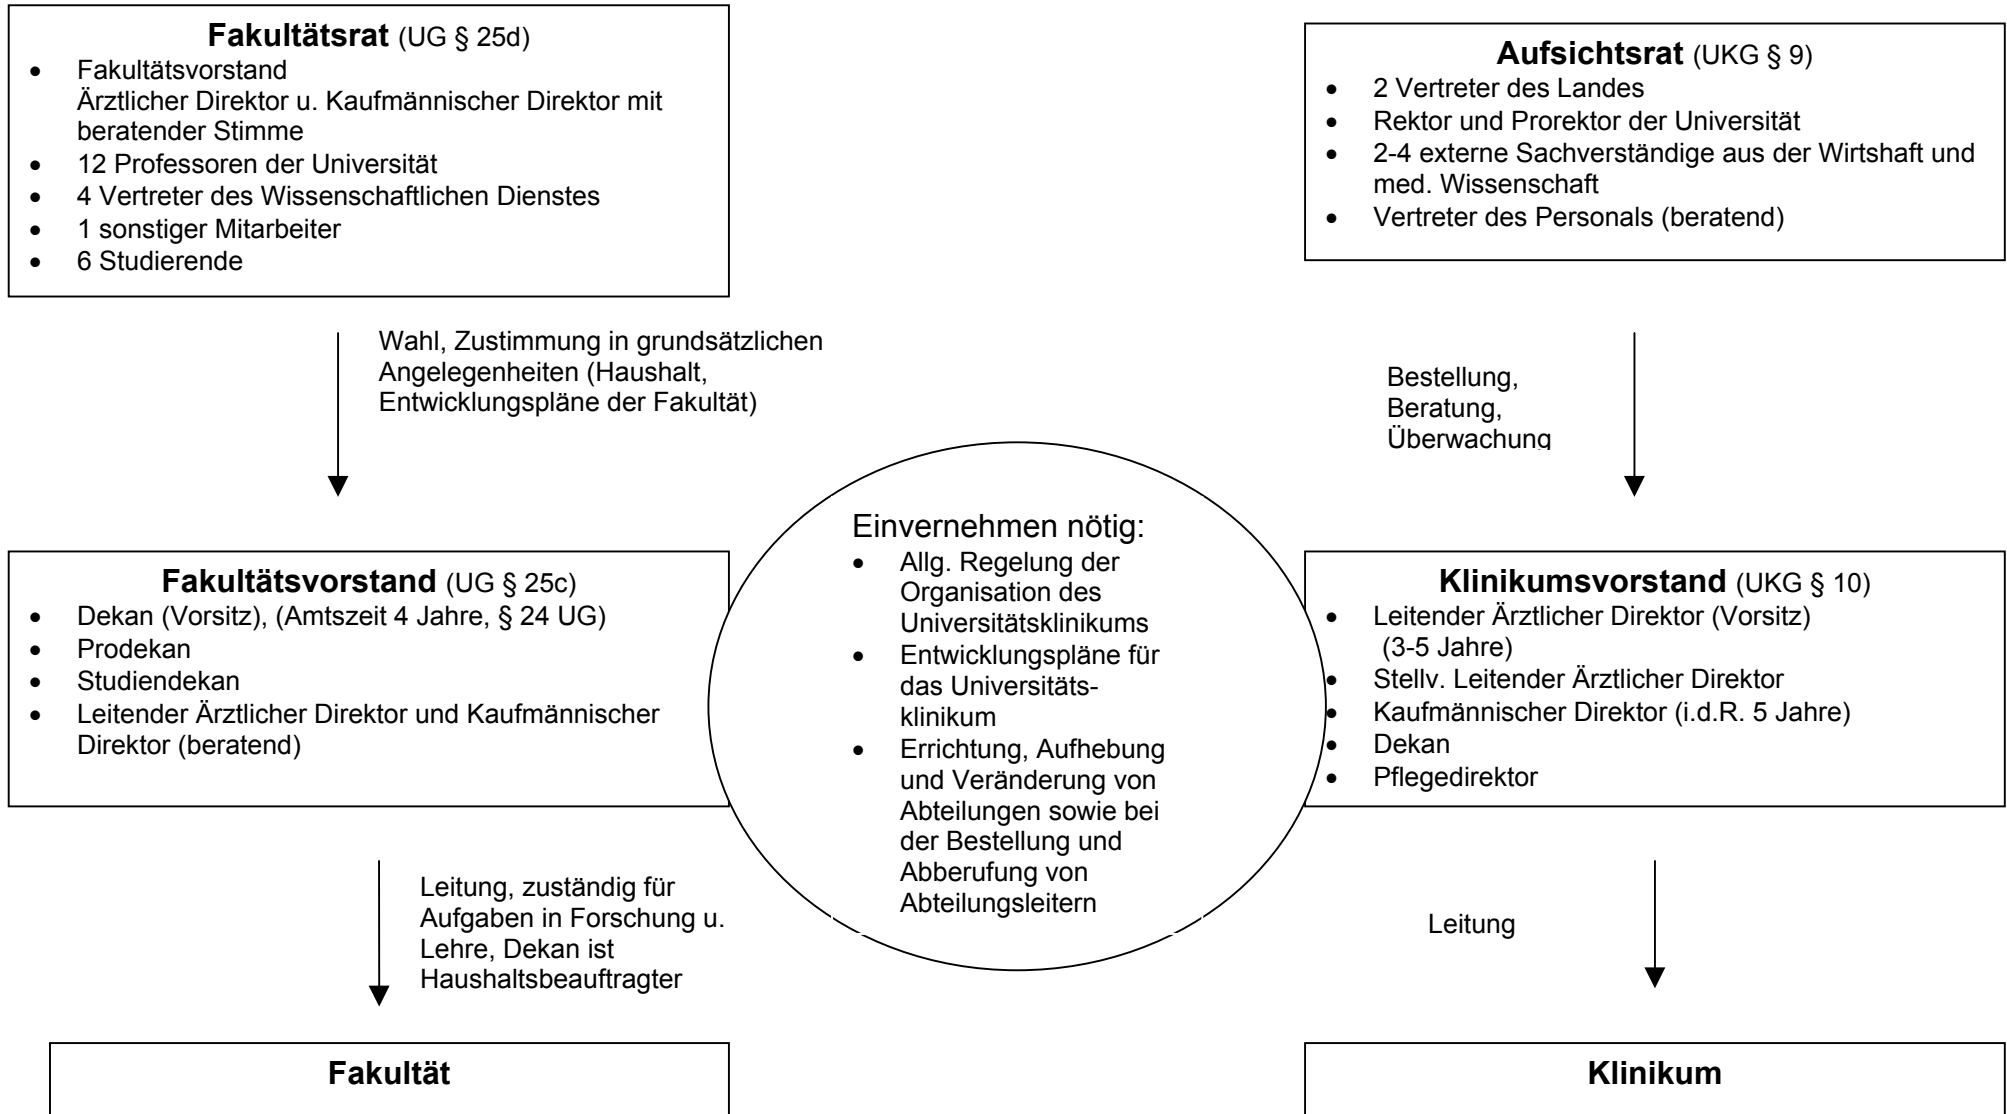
**Fakultätsrat** (UG § 25d)
- Fakultätsvorstand Ärztlicher Direktor u. Kaufmännischer Direktor mit beratender Stimme
- 12 Professoren der Universität
- 4 Vertreter des Wissenschaftlichen Dienstes
- 1 sonstiger Mitarbeiter
- 6 Studierende

**Aufsichtsrat** (UKG § 9)
- 2 Vertreter des Landes
- Rektor und Prorektor der Universität
- 2-4 externe Sachverständige aus der Wirtshaft und med. Wissenschaft
- Vertreter des Personals (beratend)

Wahl, Zustimmung in grundsätzlichen Angelegenheiten (Haushalt, Entwicklungspläne der Fakultät)

Bestellung, Beratung, Überwachung

Einvernehmen nötig:
- Allg. Regelung der Organisation des Universitätsklinikums
- Entwicklungspläne für das Universitätsklinikum
- Errichtung, Aufhebung und Veränderung von Abteilungen sowie bei der Bestellung und Abberufung von Abteilungsleitern

**Fakultätsvorstand** (UG § 25c)
- Dekan (Vorsitz), (Amtszeit 4 Jahre, § 24 UG)
- Prodekan
- Studiendekan
- Leitender Ärztlicher Direktor und Kaufmännischer Direktor (beratend)

**Klinikumsvorstand** (UKG § 10)
- Leitender Ärztlicher Direktor (Vorsitz) (3-5 Jahre)
- Stellv. Leitender Ärztlicher Direktor
- Kaufmännischer Direktor (i.d.R. 5 Jahre)
- Dekan
- Pflegedirektor

Leitung, zuständig für Aufgaben in Forschung u. Lehre, Dekan ist Haushaltsbeauftragter

Leitung

**Fakultät**

**Klinikum**